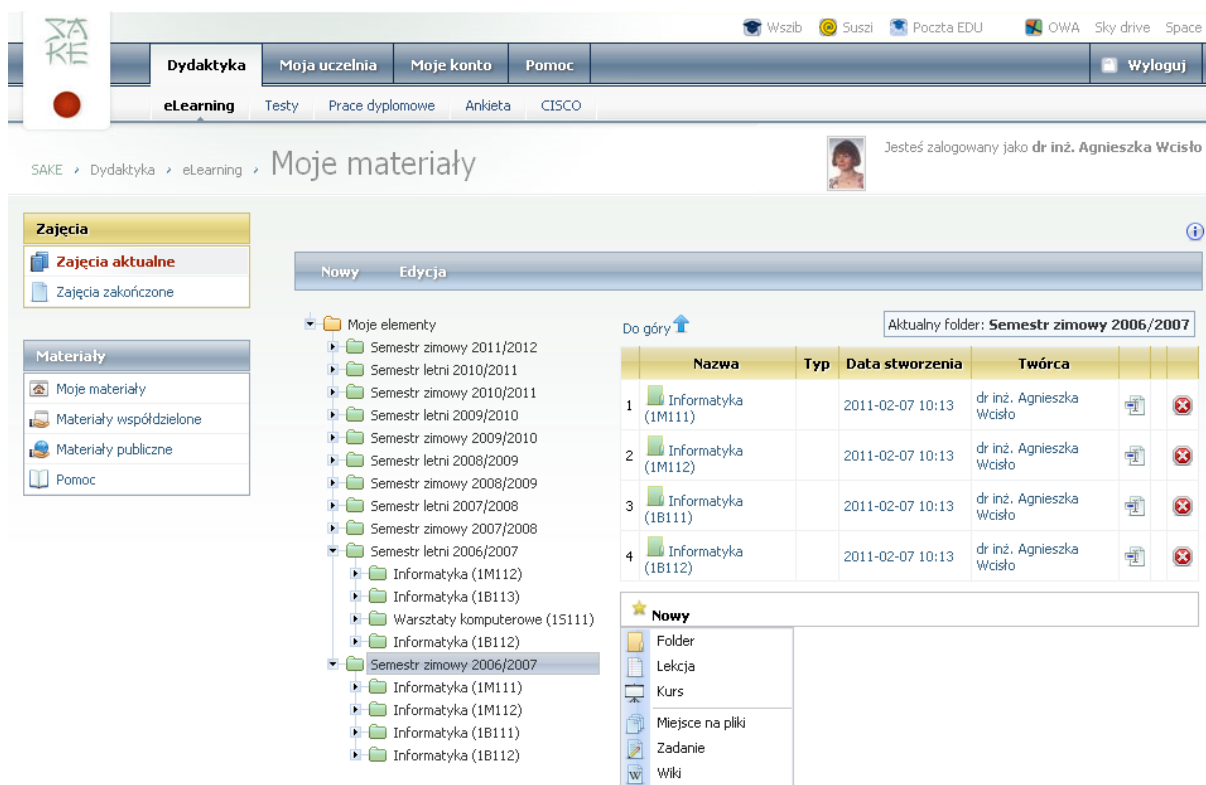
SA KE

Wszib Suszi Poczta EDU OWA Sky drive Space

Dydaktyka Moja uczelnia Moje konto Pomoc Wyloguj

eLearning Testy Prace dyplomowe Ankieta CISCO

SAKE › Dydaktyka › eLearning › Moje materiały

Jesteś zalogowany jako dr inż. Agnieszka Wcisło

Zajęcia
Zajęcia aktualne
Zajęcia zakończone

Materiały
Moje materiały
Materiały współdzielone
Materiały publiczne
Pomoc

Nowy Edycja

Moje elementy
Semestr zimowy 2011/2012
Semestr letni 2010/2011
Semestr zimowy 2010/2011
Semestr letni 2009/2010
Semestr zimowy 2009/2010
Semestr letni 2008/2009
Semestr zimowy 2008/2009
Semestr letni 2007/2008
Semestr zimowy 2007/2008
Semestr letni 2006/2007
Informatyka (1M112)
Informatyka (1B113)
Warsztaty komputerowe (1S111)
Informatyka (1B112)
Semestr zimowy 2006/2007
Informatyka (1M111)
Informatyka (1M112)
Informatyka (1B111)
Informatyka (1B112)

Do góry

Aktualny folder: Semestr zimowy 2006/2007

| | Nazwa | Typ | Data stworzenia | Twórca | | |
|---|---|---|---|---|---|---|
| 1 | Informatyka (1M111) | | 2011-02-07 10:13 | dr inż. Agnieszka Wcisło | | |
| 2 | Informatyka (1M112) | | 2011-02-07 10:13 | dr inż. Agnieszka Wcisło | | |
| 3 | Informatyka (1B111) | | 2011-02-07 10:13 | dr inż. Agnieszka Wcisło | | |
| 4 | Informatyka (1B112) | | 2011-02-07 10:13 | dr inż. Agnieszka Wcisło | | |

Nowy
Folder
Lekcja
Kurs
Miejsce na pliki
Zadanie
Wiki